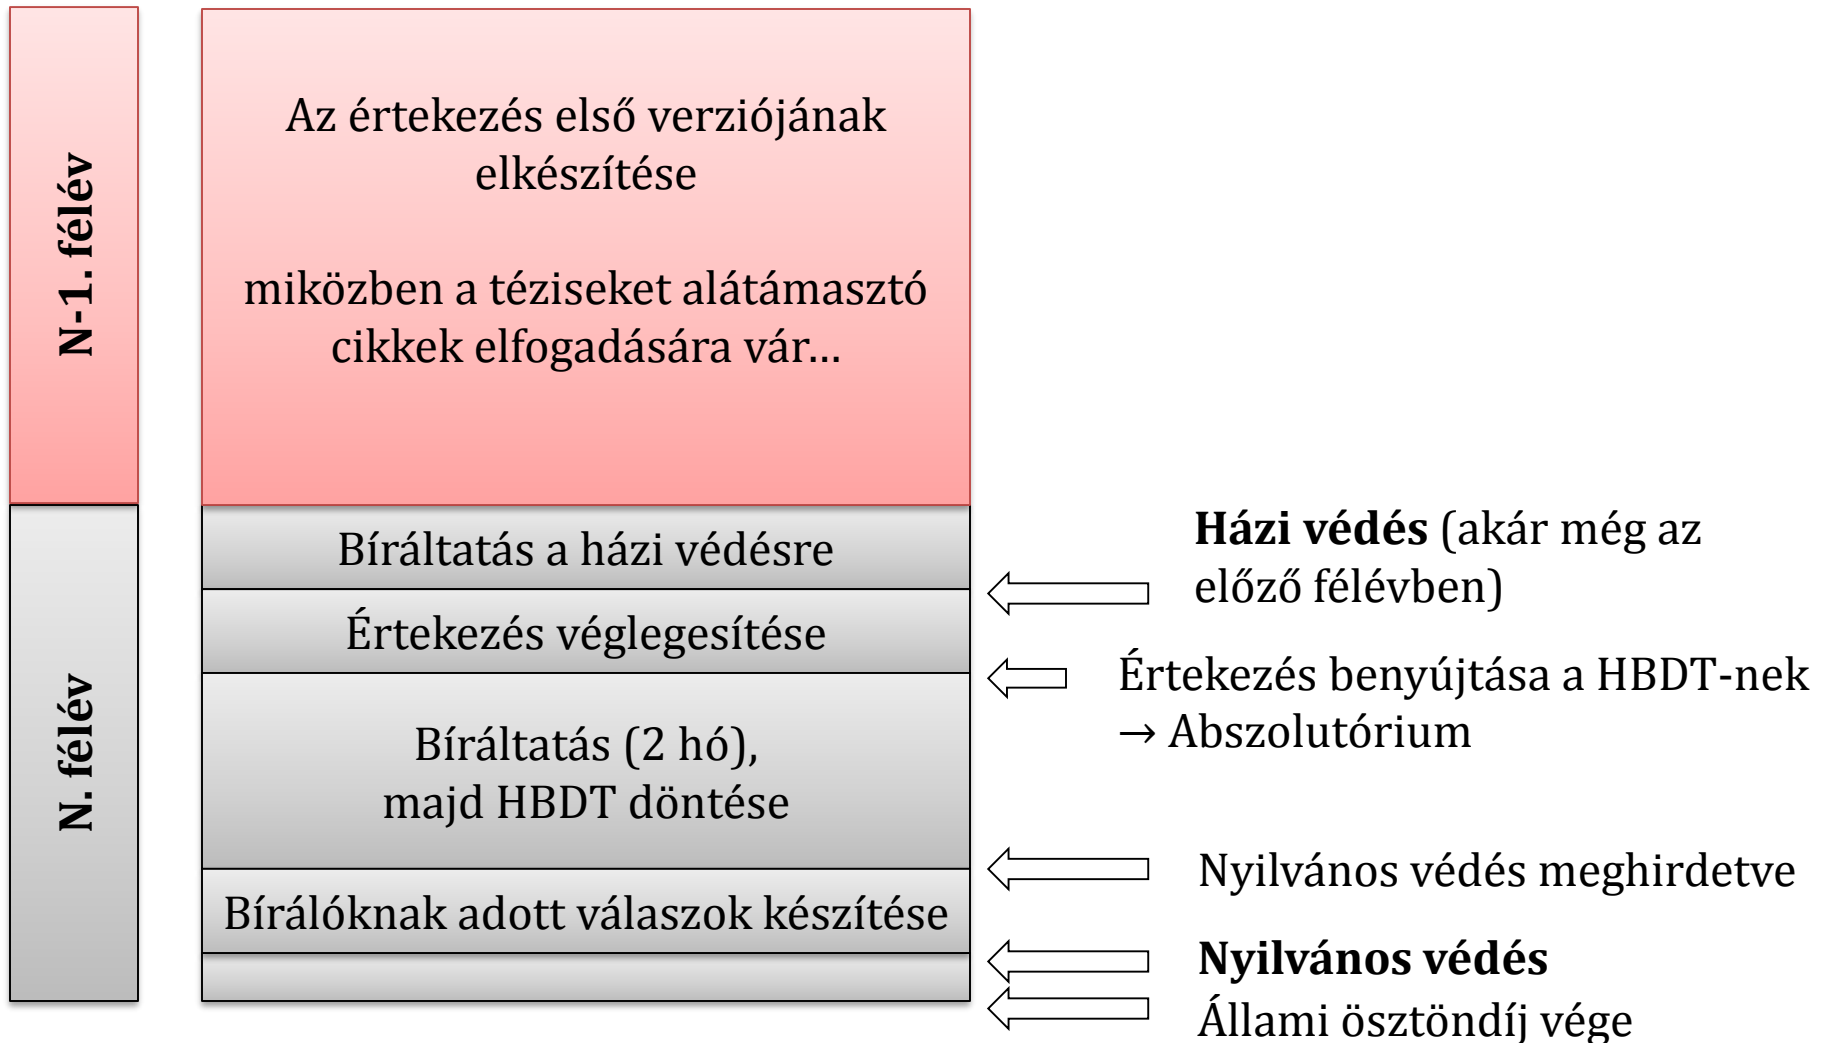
N-1. félév

Az értekezés első verziójának elkészítése

miközben a téziseket alátámasztó cikkek elfogadására vár…

N. félév

Bíráltatás a házi védésre

Értekezés véglegesítése

Bíráltatás (2 hó), majd HBDT döntése

Bírálóknak adott válaszok készítése

Házi védés (akár még az előző félévben)

Értekezés benyújtása a HBDT-nek → Abszolutórium

Nyilvános védés meghirdetve

Nyilvános védés

Állami ösztöndíj vége